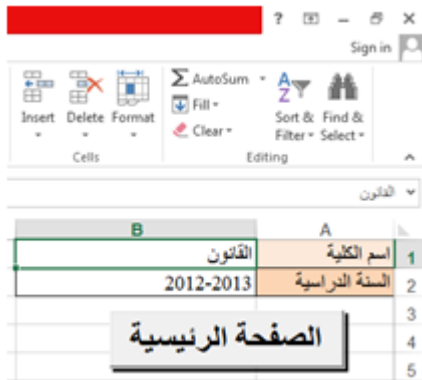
? Sign in

Insert Delete Format
Cells

AutoSum
Fill
Clear
Sort & Filter
Find & Select
Editing

القانون

| | B | A |
|---|---|---|
| 1 | القانون | اسم الكلية |
| 2 | 2012-2013 | السنة الدراسية |
| 3 | | |
| 4 | | |
| 5 | | |

الصفحة الرئيسية